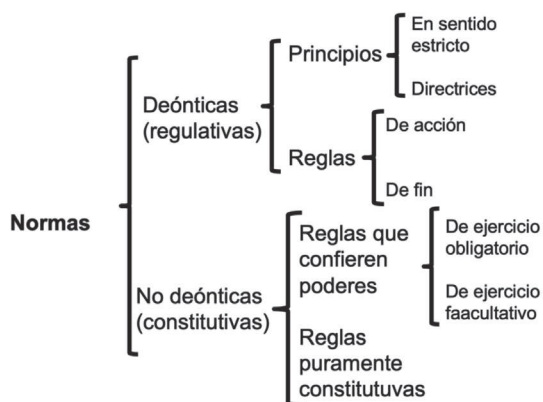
Normas

Deónticas (regulativas)

Principios

En sentido estricto

Directrices

Reglas

De acción

De fin

No deónticas (constitutivas)

Reglas que confieren poderes

De ejercicio obligatorio

De ejercicio faacultativo

Reglas puramente constitutuvas